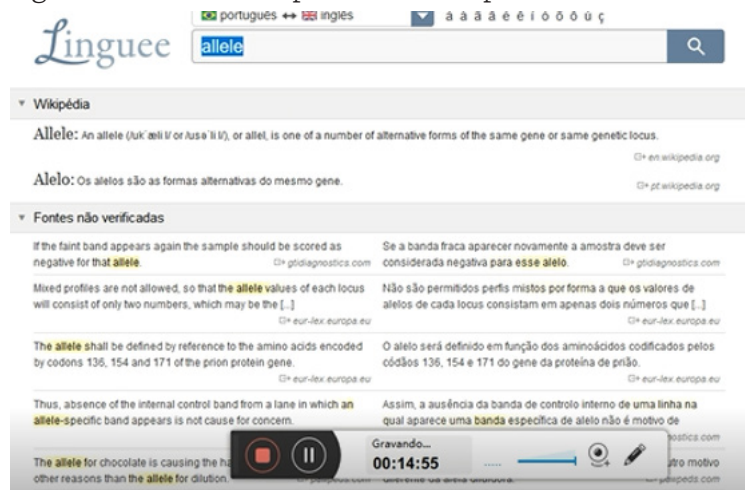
português ↔ inglês
à á â ã é ê í ó ô õ ú ç

Linguee

allele

Wikipédia

Allele: An allele (/ukˈæli l/ or /usəˈli l/), or allel, is one of a number of alternative forms of the same gene or same genetic locus.

en.wikipedia.org

Alelo: Os alelos são as formas alternativas do mesmo gene.

pt.wikipedia.org

Fontes não verificadas

If the faint band appears again the sample should be scored as negative for that allele.

gtdiagnostics.com

Se a banda fraca aparecer novamente a amostra deve ser considerada negativa para esse alelo.

gtdiagnostics.com

Mixed profiles are not allowed, so that the allele values of each locus will consist of only two numbers, which may be the [...]

eur-lex.europa.eu

Não são permitidos perfis mistos por forma a que os valores de alelos de cada locus consistam em apenas dois números que [...]

eur-lex.europa.eu

The allele shall be defined by reference to the amino acids encoded by codons 136, 154 and 171 of the prion protein gene.

eur-lex.europa.eu

O alelo será definido em função dos aminoácidos codificados pelos códãos 136, 154 e 171 do gene da proteína de prião.

eur-lex.europa.eu

Thus, absence of the internal control band from a lane in which an allele-specific band appears is not cause for concern.

Assim, a ausência da banda de controlo interno de uma linha na qual aparece uma banda específica de alelo não é motivo de

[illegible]nostics.com

The allele for chocolate is causing the ha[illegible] other reasons than the allele for dilution.

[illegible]tro motivo diferente da alela diluidora.

Gravando...
00:14:55